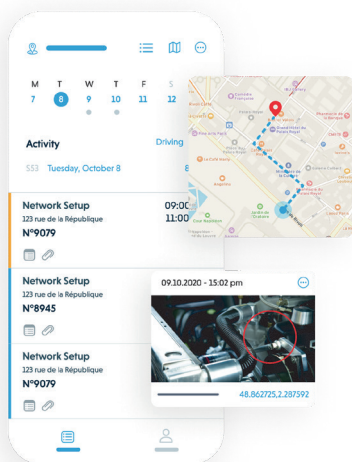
M T W T F S
7 8 9 10 11 12

Activity
Driving
553 Tuesday, October 8

Network Setup
123 rue de la République
N°9079
09:00
11:00

Network Setup
123 rue de la République
N°8945

Network Setup
123 rue de la République
N°9079

09.10.2020 - 15:02 pm
48.862725,2.287592